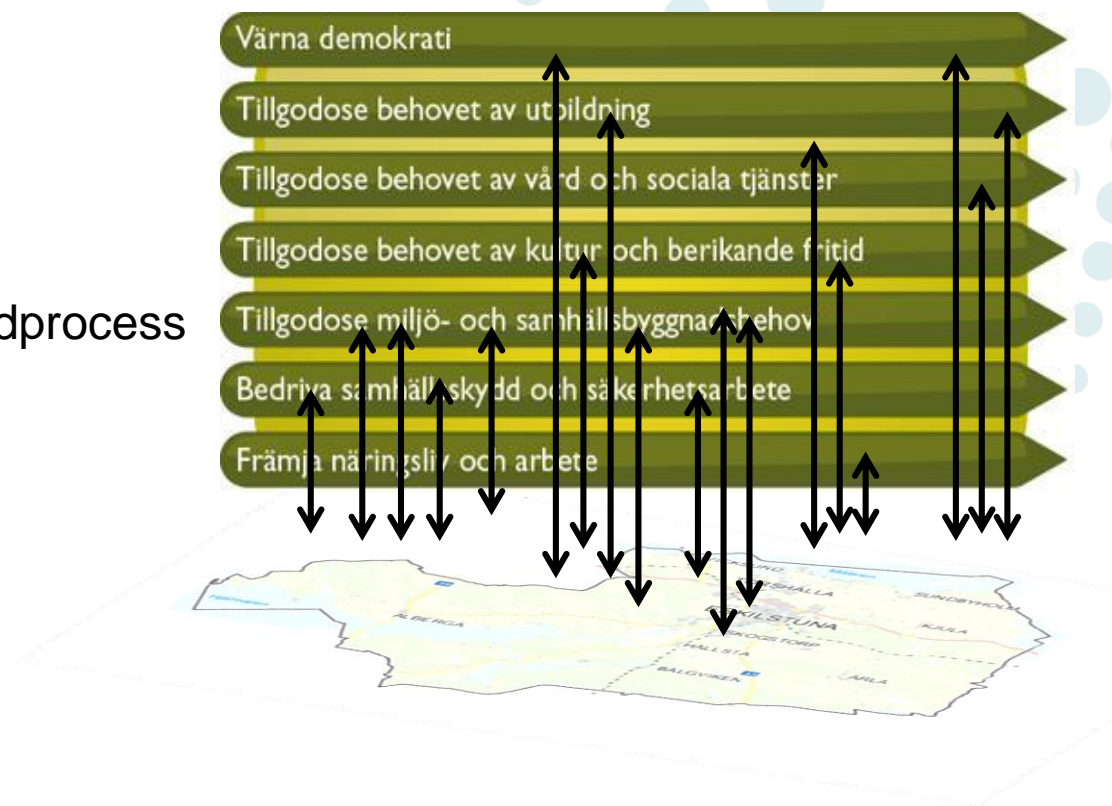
dprocess

Värna demokrati

Tillgodose behovet av utbildning

Tillgodose behovet av vård och sociala tjänster

Tillgodose behovet av kultur och berikande fritid

Tillgodose miljö- och samhällsbyggnadsbehov

Bedriva samhällsskydd och säkerhetsarbete

Främja näringsliv och arbete

ALBERGA

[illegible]SHALLA

SUNDBYHOLM

ESKILSTUNA

KJULA

SKOGSTORP

HALLSTA

BALGVIKEN

ARLA